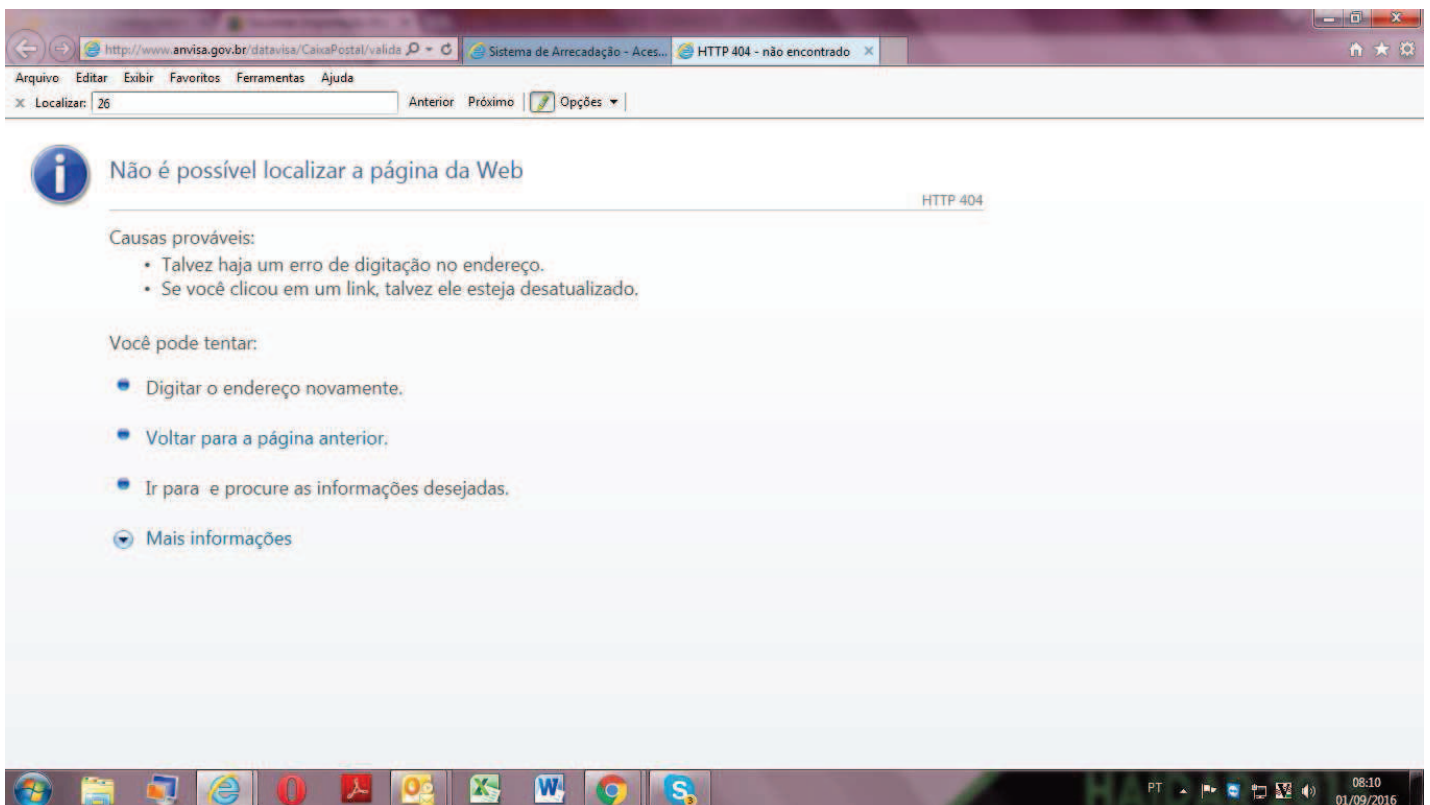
http://www.anvisa.gov.br/datavisa/CaixaPostal/valida
Sistema de Arrecadação - Aces...
HTTP 404 - não encontrado

Arquivo Editar Exibir Favoritos Ferramentas Ajuda

× Localizar: 26
Anterior Próximo Opções ▾

Não é possível localizar a página da Web

HTTP 404

Causas prováveis:
• Talvez haja um erro de digitação no endereço.
• Se você clicou em um link, talvez ele esteja desatualizado.

Você pode tentar:

Digitar o endereço novamente.

Voltar para a página anterior.

Ir para e procure as informações desejadas.

Mais informações

PT
08:10
01/09/2016